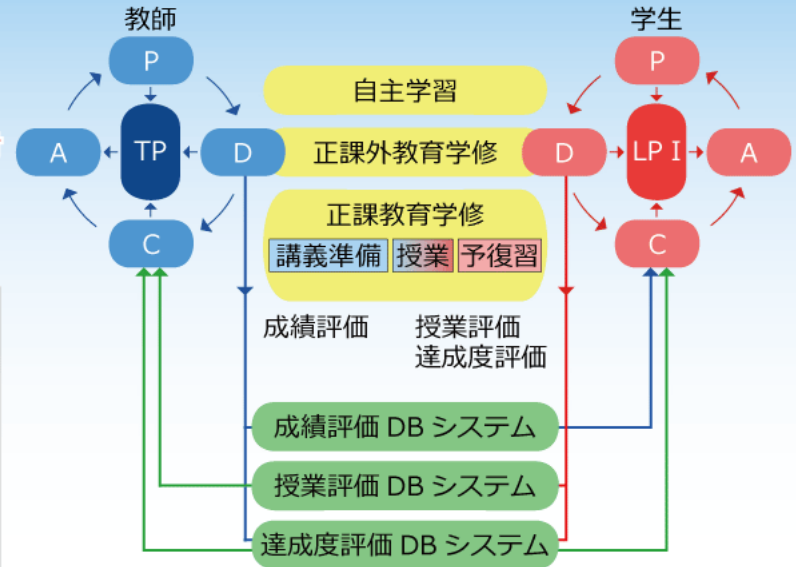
教師

P

A

TP

D

C

自主学習

正課外教育学修

正課教育学修

講義準備 授業 予復習

成績評価

授業評価
達成度評価

学生

P

D

LP I

A

C

成績評価 DB システム

授業評価 DB システム

達成度評価 DB システム